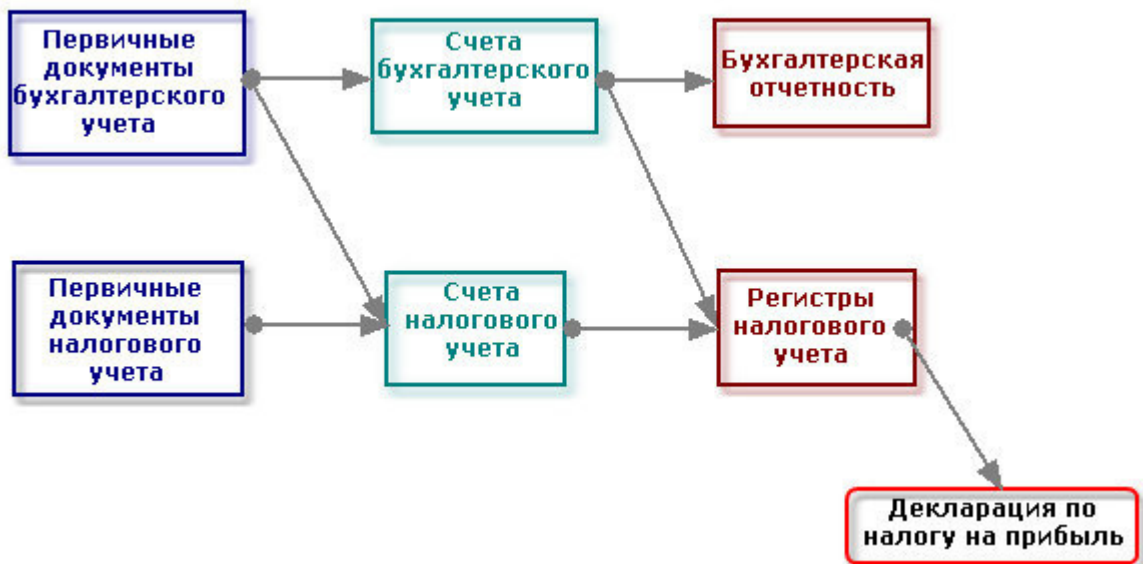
Первичные документы бухгалтерского учета

Счета бухгалтерского учета

Бухгалтерская отчетность

Первичные документы налогового учета

Счета налогового учета

Регистры налогового учета

Декларация по налогу на прибыль